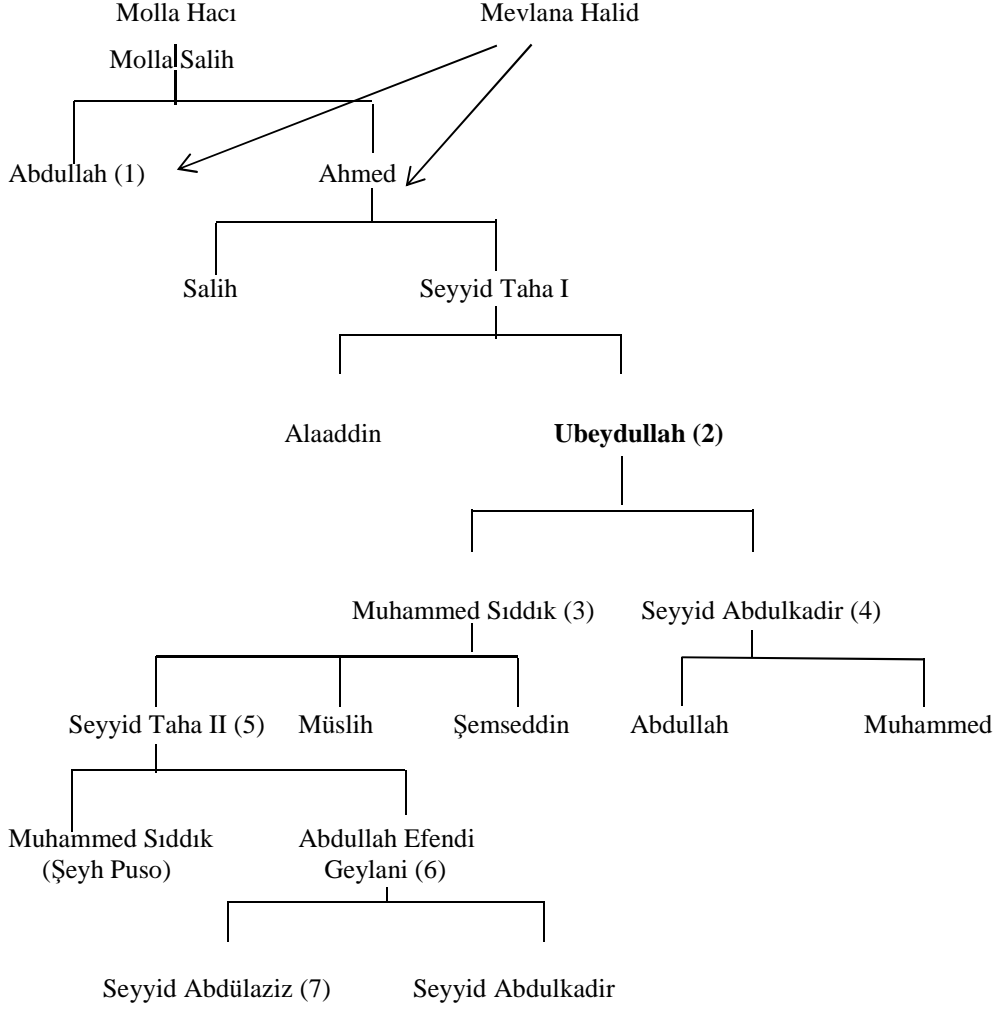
Molla Hacı

Mevlana Halid

Molla Salih

Abdullah (1)

Ahmed

Salih

Seyyid Taha I

Alaaddin

**Ubeydullah (2)**

Muhammed Sıddık (3)

Seyyid Abdulkadir (4)

Seyyid Taha II (5)

Müslih

Şemseddin

Abdullah

Muhammed

Muhammed Sıddık (Şeyh Puso)

Abdullah Efendi Geylani (6)

Seyyid Abdülaziz (7)

Seyyid Abdulkadir